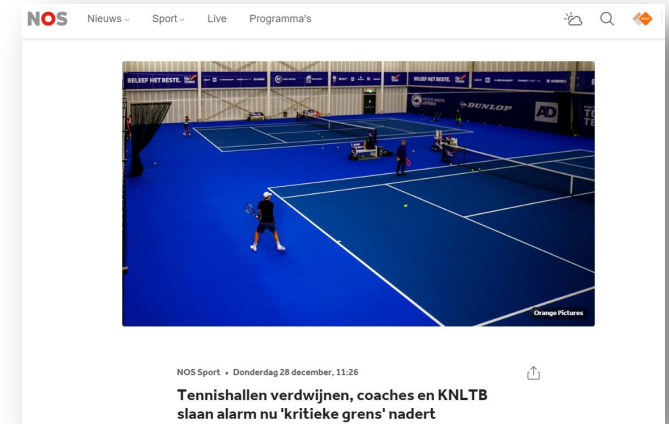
NOS Nieuws Sport Live Programma's

BELEEF HET BESTE. DUNLOP AD BELEEF HET BESTE.

Orange Pictures

NOS Sport • Donderdag 28 december, 11:26

Tennishallen verdwijnen, coaches en KNLTB slaan alarm nu 'kritieke grens' nadert